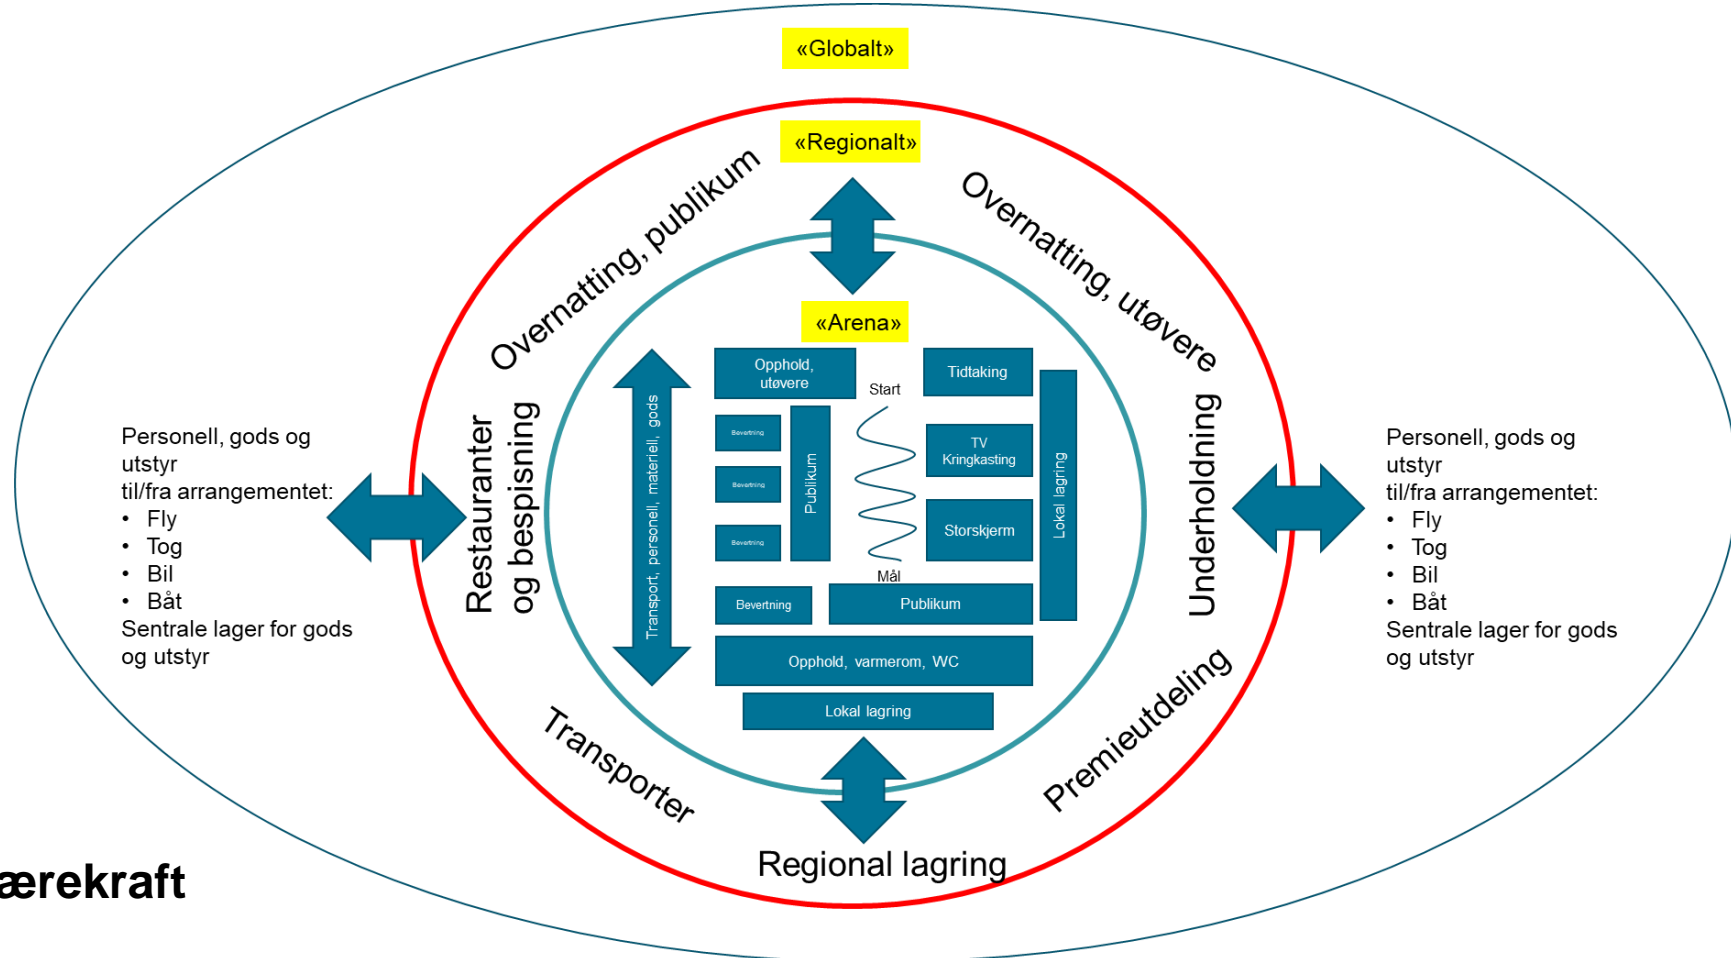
«Globalt»

«Regionalt»

Overnatting, publikum

Overnatting, utøvere

«Arena»

Personell, gods og utstyr
til/fra arrangementet:
• Fly
• Tog
• Bil
• Båt
Sentrale lager for gods og utstyr

Restauranter og bespisning

Transport, personell, materiell, gods

Opphold, utøvere

Bevertning

Bevertning

Bevertning

Publikum

Start

Mål

Tidtaking

TV Kringkasting

Storskjerm

Lokal lagring

Bevertning

Publikum

Opphold, varmerom, WC

Lokal lagring

Underholdning

Personell, gods og utstyr
til/fra arrangementet:
• Fly
• Tog
• Bil
• Båt
Sentrale lager for gods og utstyr

Transporter

Premieutdeling

Regional lagring

ærekraft